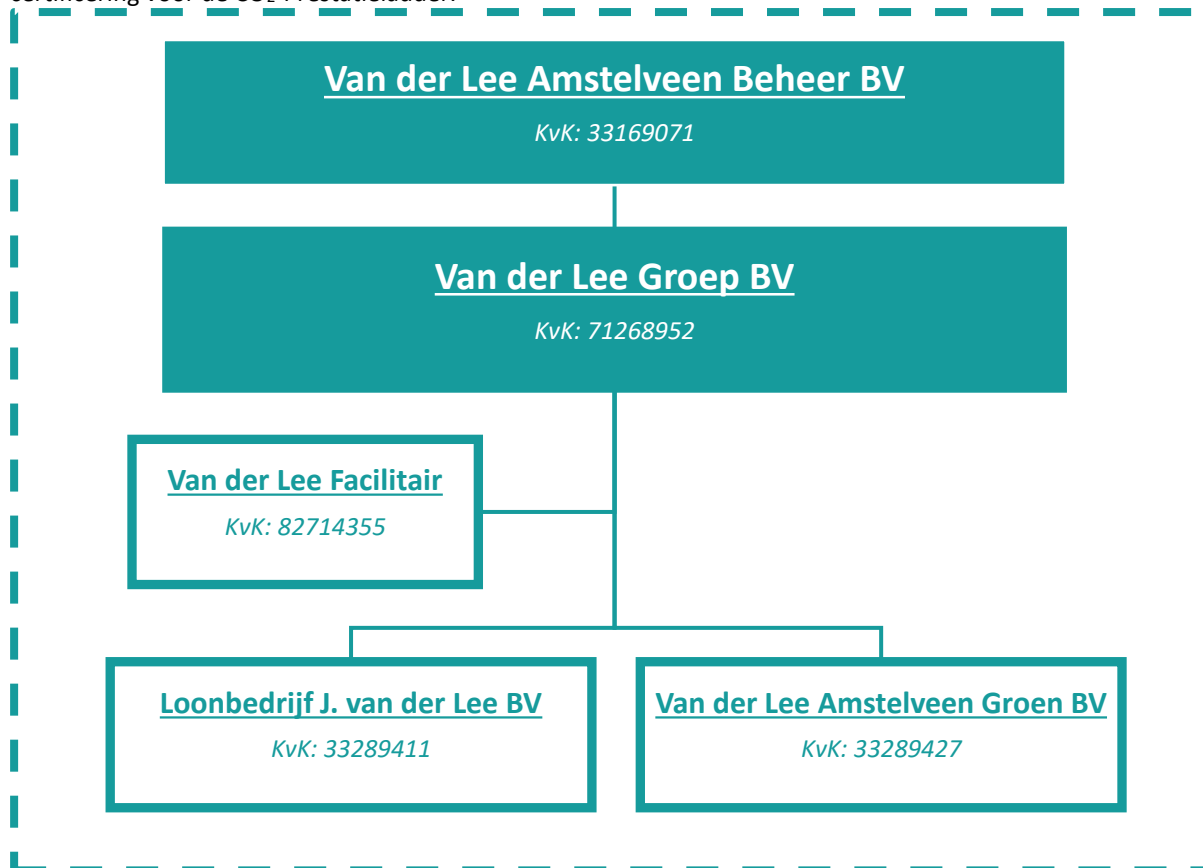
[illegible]

Van der Lee Amstelveen Beheer BV
KvK: 33169071

Van der Lee Groep BV
KvK: 71268952

Van der Lee Facilitair
KvK: 82714355

Loonbedrijf J. van der Lee BV
KvK: 33289411

Van der Lee Amstelveen Groen BV
KvK: 33289427